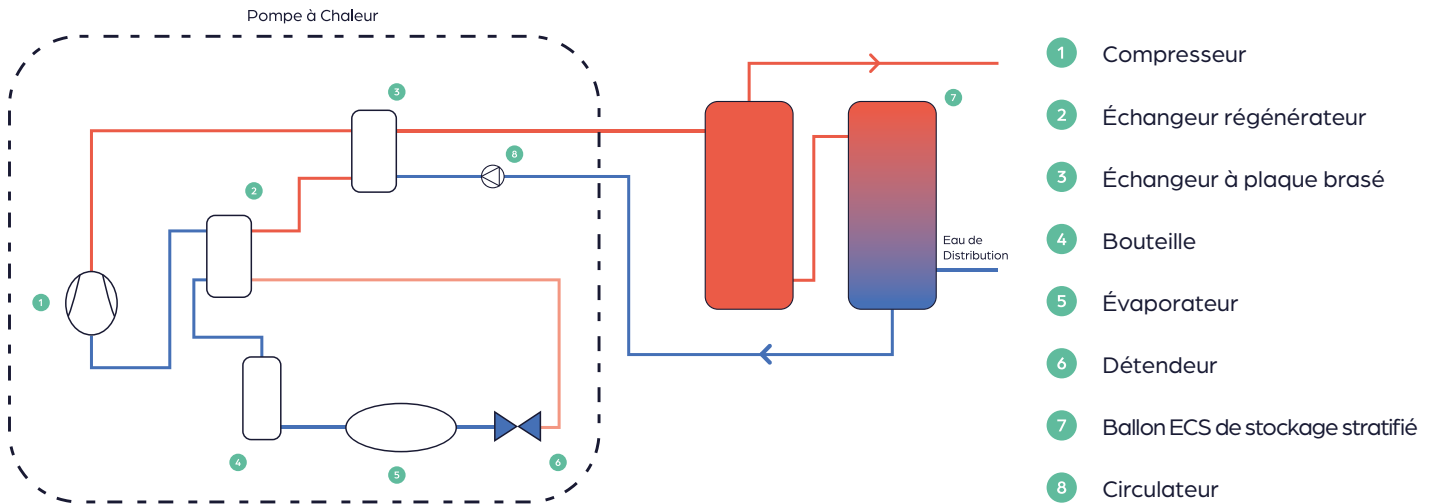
Pompe à Chaleur

3

8

2

1

4

5

6

7

Eau de Distribution

1 Compresseur

2 Échangeur régénérateur

3 Échangeur à plaque brasé

4 Bouteille

5 Évaporateur

6 Détendeur

7 Ballon ECS de stockage stratifié

8 Circulateur